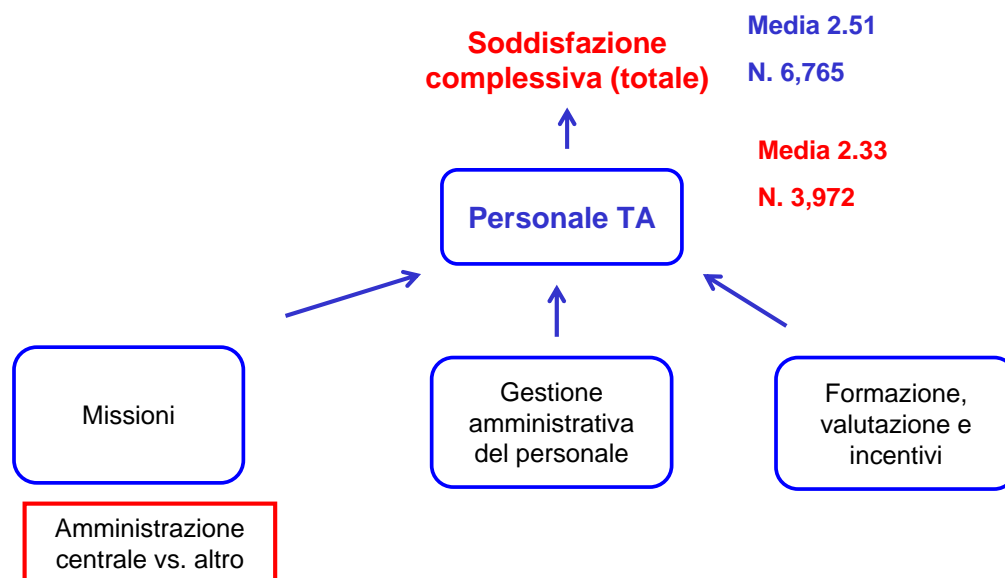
Soddisfazione complessiva (totale)

Media 2.51

N. 6,765

Media 2.33

N. 3,972

Personale TA

Missioni

Gestione amministrativa del personale

Formazione, valutazione e incentivi

Amministrazione centrale vs. altro